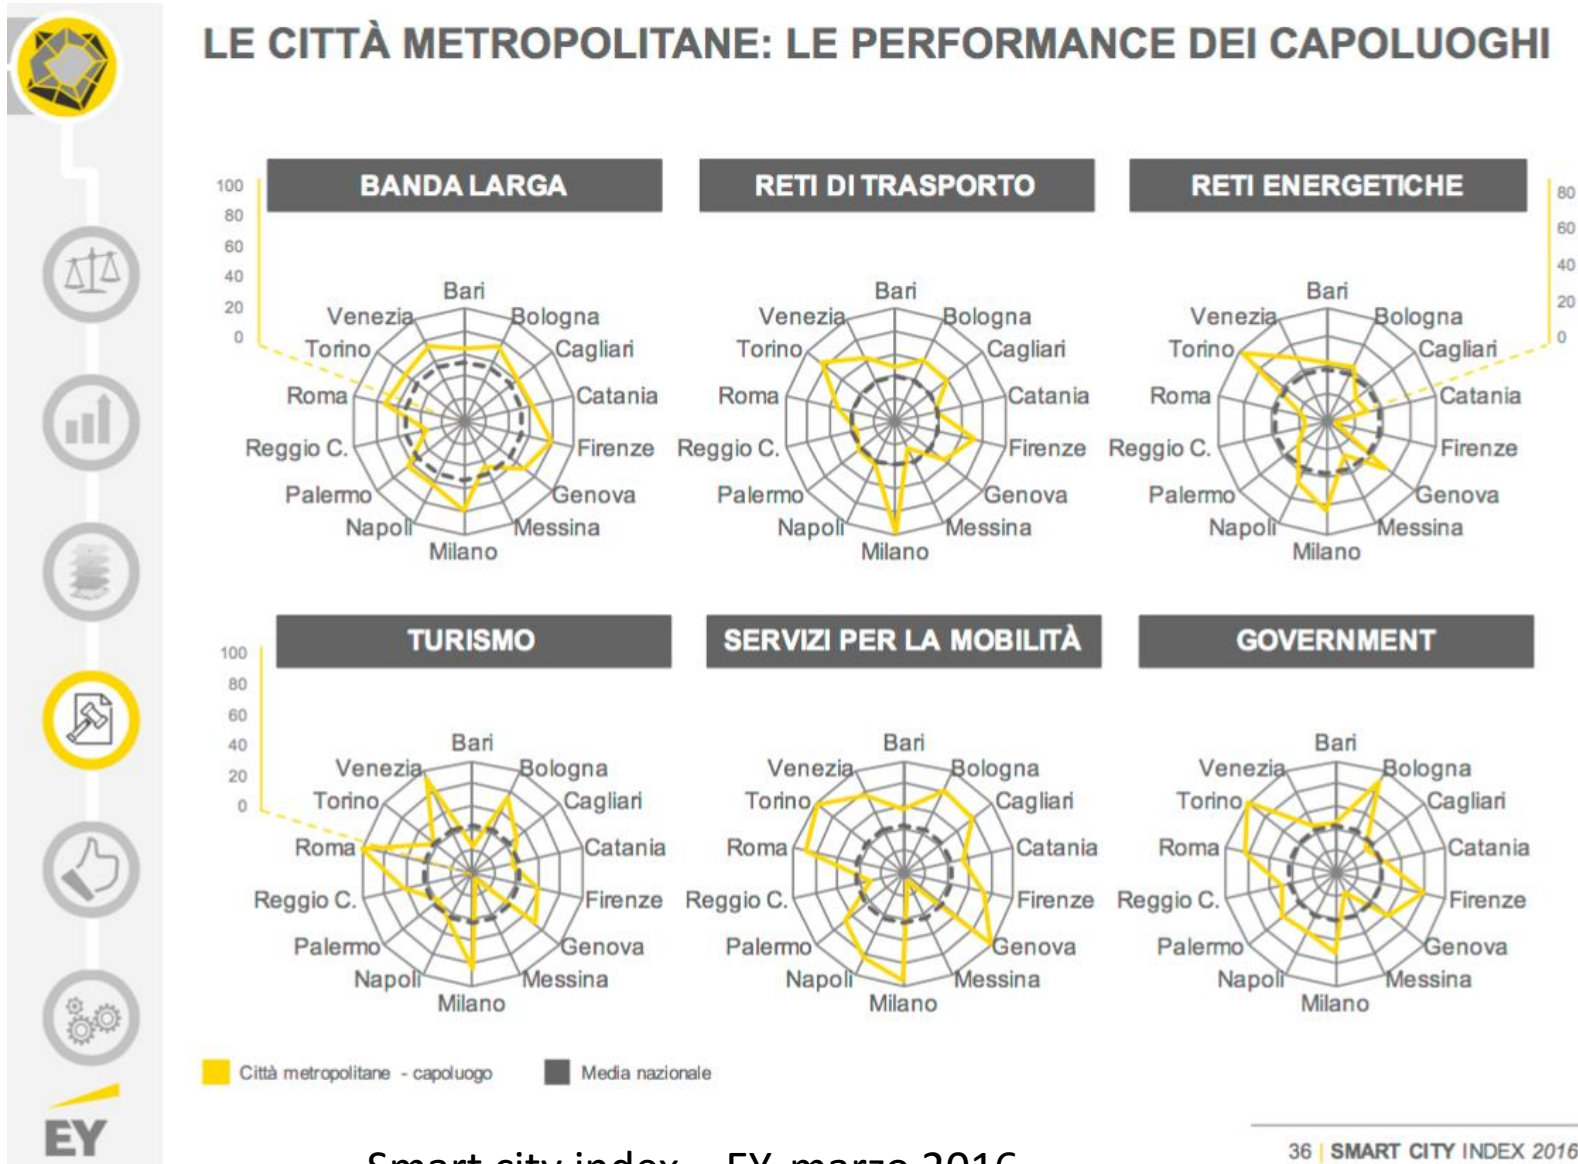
LE CITTÀ METROPOLITANE: LE PERFORMANCE DEI CAPOLUOGHI

BANDA LARGA

100
80
60
40
20
0

Bari
Bologna
Cagliari
Catania
Firenze
Genova
Messina
Milano
Napoli
Palermo
Reggio C.
Roma
Torino
Venezia

RETI DI TRASPORTO

Bari
Bologna
Cagliari
Catania
Firenze
Genova
Messina
Milano
Napoli
Palermo
Reggio C.
Roma
Torino
Venezia

RETI ENERGETICHE

80
60
40
20
0

Bari
Bologna
Cagliari
Catania
Firenze
Genova
Messina
Milano
Napoli
Palermo
Reggio C.
Roma
Torino
Venezia

TURISMO

100
80
60
40
20
0

Bari
Bologna
Cagliari
Catania
Firenze
Genova
Messina
Milano
Napoli
Palermo
Reggio C.
Roma
Torino
Venezia

SERVIZI PER LA MOBILITÀ

Bari
Bologna
Cagliari
Catania
Firenze
Genova
Messina
Milano
Napoli
Palermo
Reggio C.
Roma
Torino
Venezia

GOVERNMENT

Bari
Bologna
Cagliari
Catania
Firenze
Genova
Messina
Milano
Napoli
Palermo
Reggio C.
Roma
Torino
Venezia

Città metropolitane - capoluogo
Media nazionale

EY

Smart city index – EY, marzo 2016

36 | SMART CITY INDEX 2016